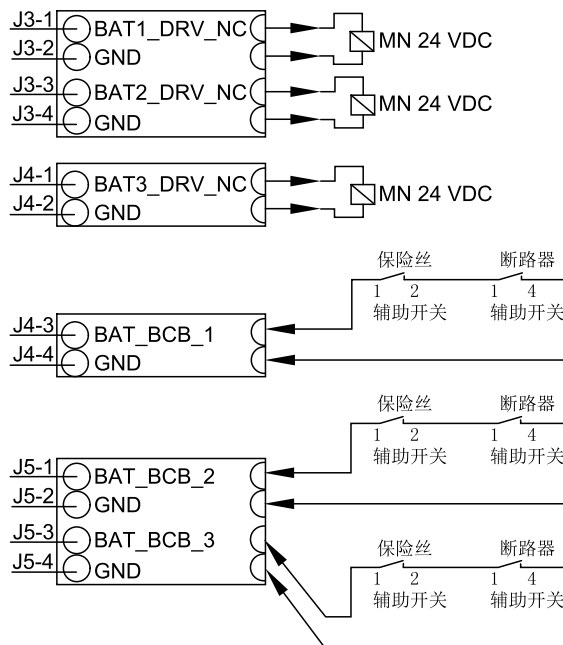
J3-1 BAT1_DRV_NC
J3-2 GND
MN 24 VDC
J3-3 BAT2_DRV_NC
J3-4 GND
MN 24 VDC

J4-1 BAT3_DRV_NC
J4-2 GND
MN 24 VDC

保险丝
1 2
辅助开关
断路器
1 4
辅助开关
J4-3 BAT_BCB_1
J4-4 GND

保险丝
1 2
辅助开关
断路器
1 4
辅助开关
J5-1 BAT_BCB_2
J5-2 GND
J5-3 BAT_BCB_3
J5-4 GND
保险丝
1 2
辅助开关
断路器
1 4
辅助开关